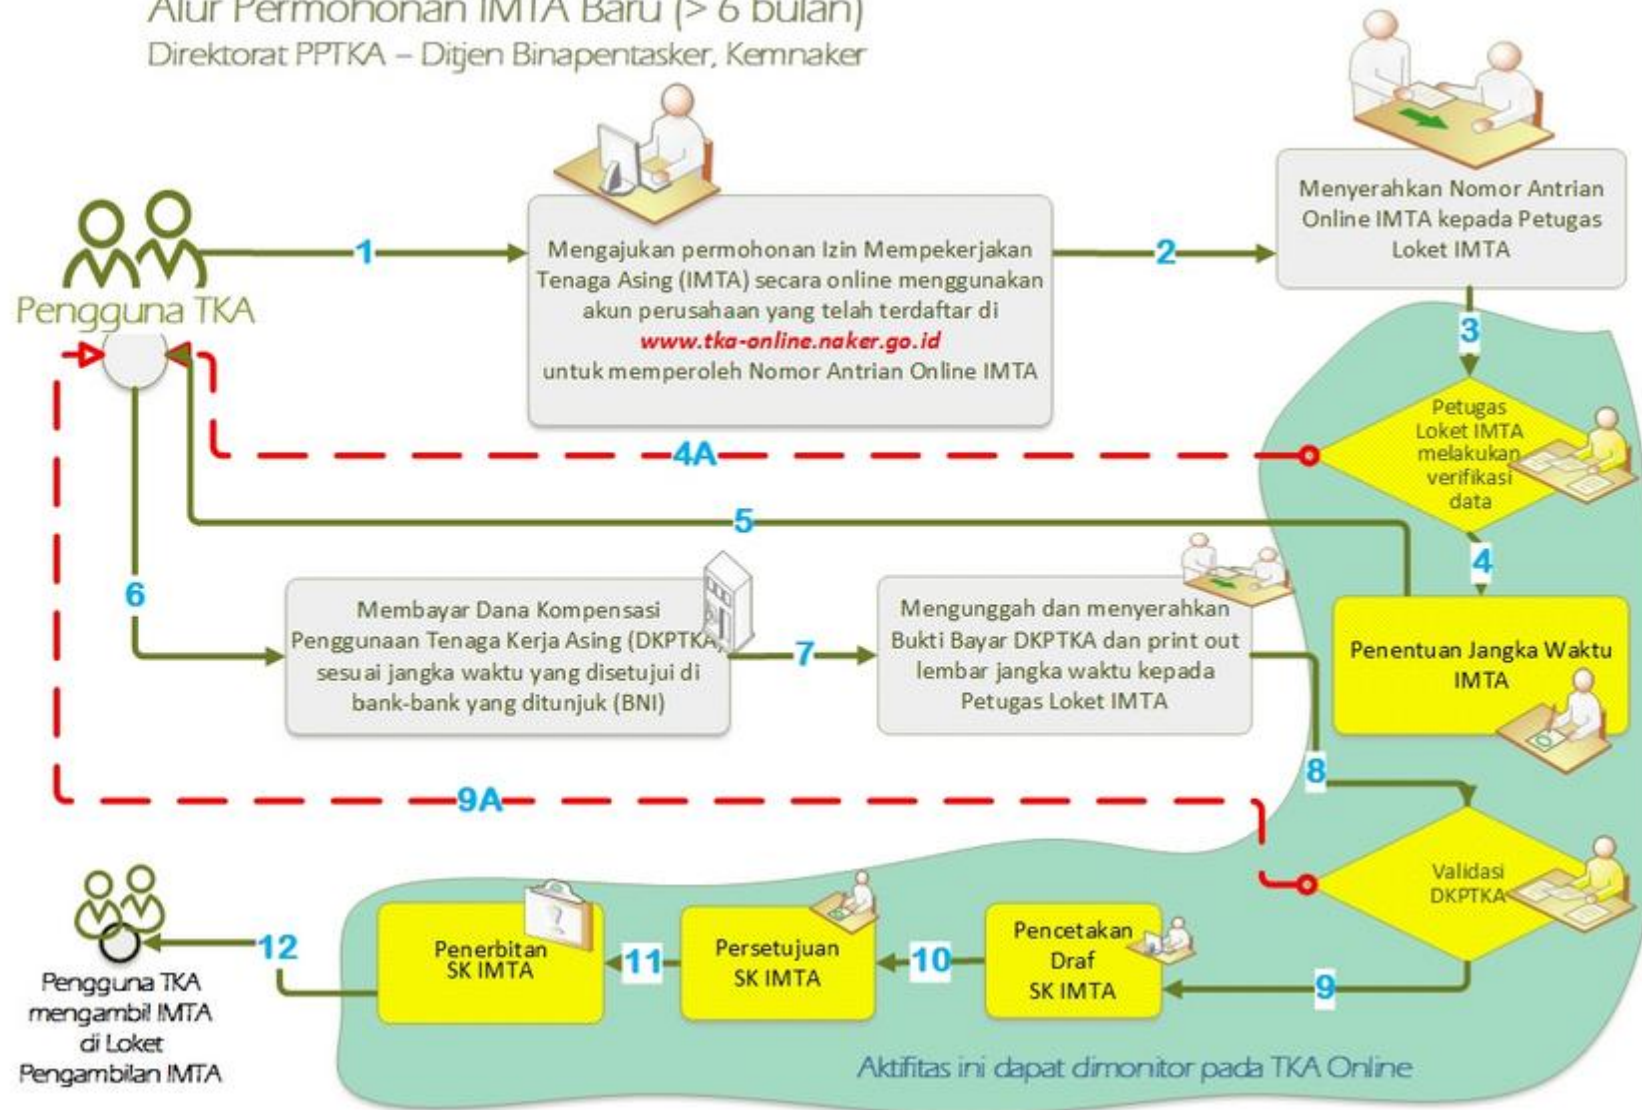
Alur Permohonan IMTA Baru (> 6 bulan)
Direktorat PPTKA – Ditjen Binapentasker, Kemnaker

Pengguna TKA

1

Mengajukan permohonan Izin Mempekerjakan Tenaga Asing (IMTA) secara online menggunakan akun perusahaan yang telah terdaftar di www.tka-online.naker.go.id untuk memperoleh Nomor Antrian Online IMTA

2

Menyerahkan Nomor Antrian Online IMTA kepada Petugas Loket IMTA

3

Petugas Loket IMTA melakukan verifikasi data

4A

5

4

Penentuan Jangka Waktu IMTA

6

Membayar Dana Kompensasi Penggunaan Tenaga Kerja Asing (DKPTKA) sesuai jangka waktu yang disetujui di bank-bank yang ditunjuk (BNI)

7

Mengunggah dan menyerahkan Bukti Bayar DKPTKA dan print out lembar jangka waktu kepada Petugas Loket IMTA

8

9A

Validasi DKPTKA

9

Pencetakan Draf SK IMTA

10

Persetujuan SK IMTA

11

Penerbitan SK IMTA

12

Pengguna TKA mengambil IMTA di Loket Pengambilan IMTA

Aktifitas ini dapat dimonitor pada TKA Online